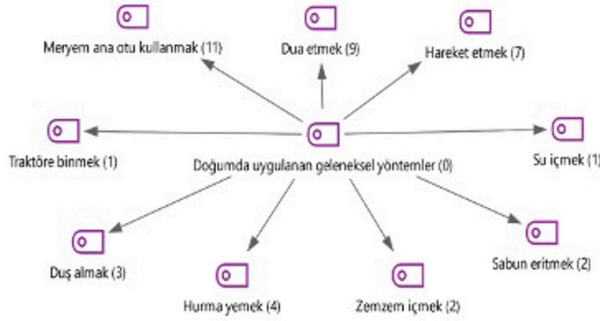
Meryem ana otu kullanmak (11)

Dua etmek (9)

Hareket etmek (7)

Traktöre binmek (1)

Doğumda uygulanan geleneksel yöntemler (0)

Su içmek (1)

Duş almak (3)

Hurma yemek (4)

Zemzem içmek (2)

Sabun eritmek (2)